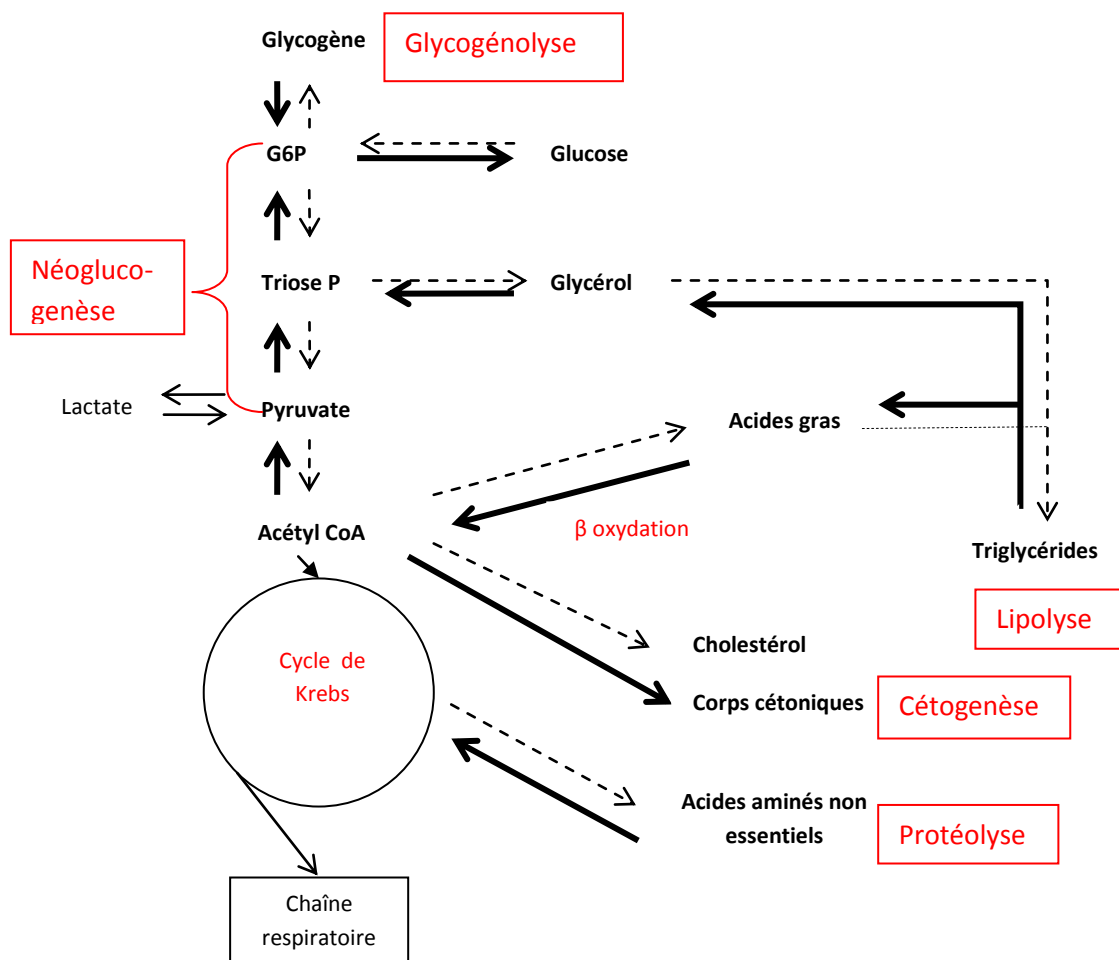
Glycogène
Glycogénolyse

G6P
Glucose

Néogluco-genèse

Triose P
Glycérol

Lactate
Pyruvate

Acides gras

β oxydation

Acétyl CoA

Triglycérides

Lipolyse

Cycle de Krebs

Cholestérol

Corps cétoniques
Cétogenèse

Acides aminés non essentiels
Protéolyse

Chaîne respiratoire